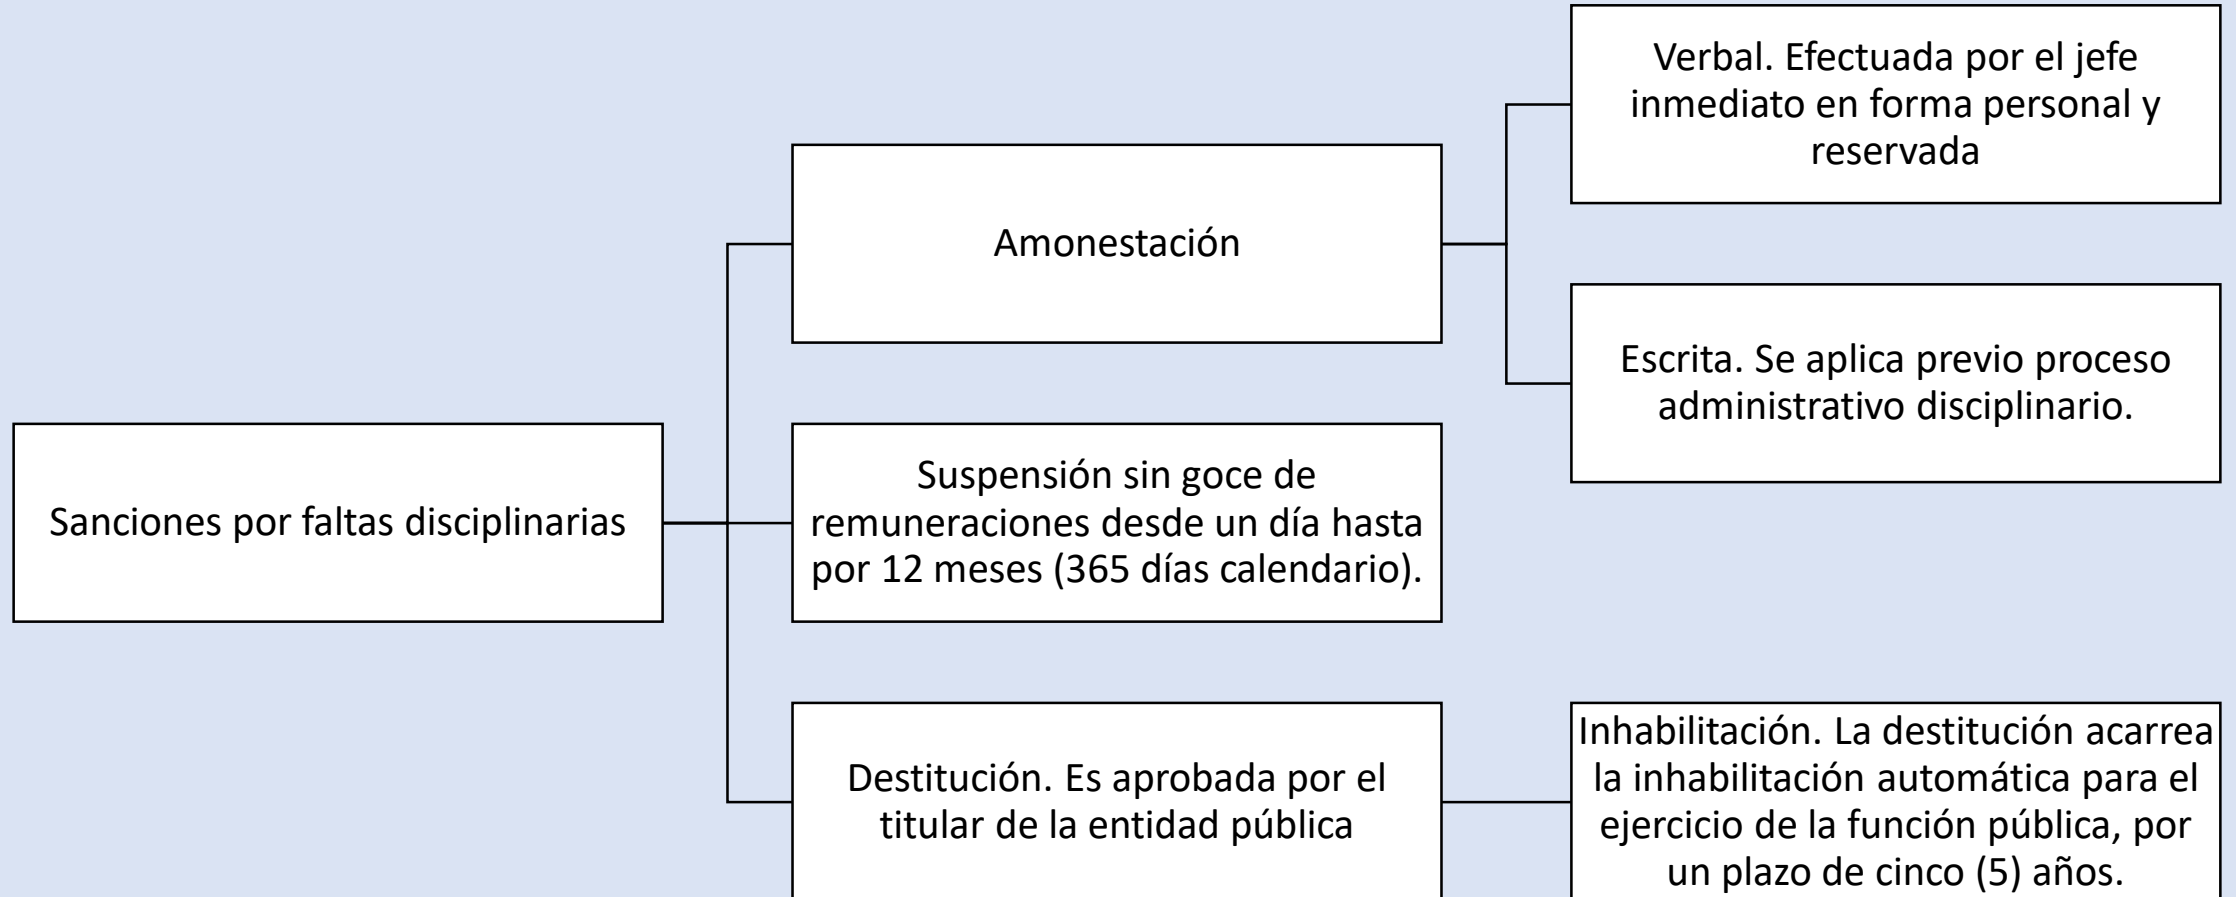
Sanciones por faltas disciplinarias

Amonestación

Verbal. Efectuada por el jefe inmediato en forma personal y reservada

Escrita. Se aplica previo proceso administrativo disciplinario.

Suspensión sin goce de remuneraciones desde un día hasta por 12 meses (365 días calendario).

Destitución. Es aprobada por el titular de la entidad pública

Inhabilitación. La destitución acarrea la inhabilitación automática para el ejercicio de la función pública, por un plazo de cinco (5) años.